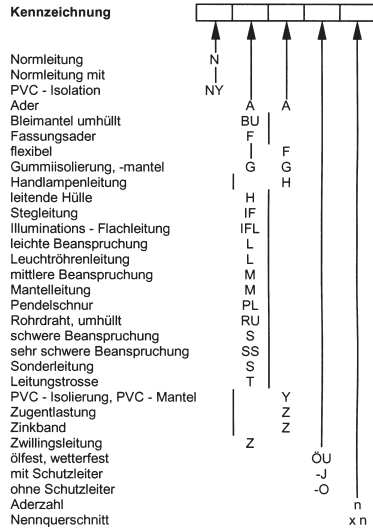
Kennzeichnung

| | Col 1 | Col 2 | Col 3 | Col 4 | Col 5 |
|---|---|---|---|---|---|
| Normleitung | N | | | | |
| Normleitung mit PVC - Isolation | NY | | | | |
| Ader | | A | A | | |
| Bleimantel umhüllt | | BU | | | |
| Fassungsader | | F | | | |
| flexibel | | | F | | |
| Gummiisolierung, -mantel | | G | G | | |
| Handlampenleitung | | | H | | |
| leitende Hülle | | H | | | |
| Stegleitung | | IF | | | |
| Illuminations - Flachleitung | | IFL | | | |
| leichte Beanspruchung | | L | | | |
| Leuchtröhrenleitung | | L | | | |
| mittlere Beanspruchung | | M | | | |
| Mantelleitung | | M | | | |
| Pendelschnur | | PL | | | |
| Rohrdraht, umhüllt | | RU | | | |
| schwere Beanspruchung | | S | | | |
| sehr schwere Beanspruchung | | SS | | | |
| Sonderleitung | | S | | | |
| Leitungstrosse | | T | | | |
| PVC - Isolierung, PVC - Mantel | | | Y | | |
| Zugentlastung | | | Z | | |
| Zinkband | | | Z | | |
| Zwillingsleitung | | Z | | | |
| ölfest, wetterfest | | | | ÖU | |
| mit Schutzleiter | | | | -J | |
| ohne Schutzleiter | | | | -O | |
| Aderzahl | | | | | n |
| Nennquerschnitt | | | | | x n |